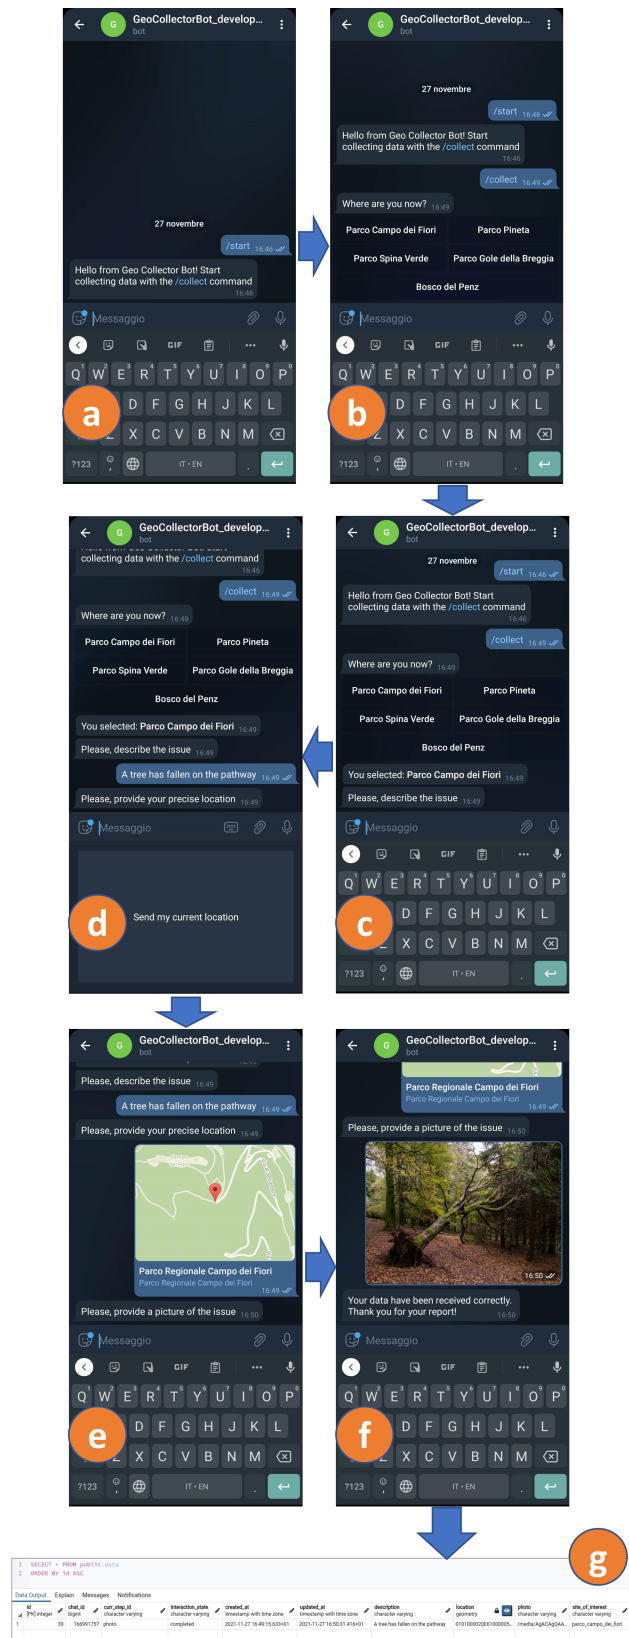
GeoCollectorBot_develop...
bot

27 novembre

/start 16:46

Hello from Geo Collector Bot! Start collecting data with the /collect command 16:46

Messaggio

GIF

Q W E R T Y U I O P
A S D F G H J K L
Z X C V B N M
?123 IT • EN

a

GeoCollectorBot_develop...
bot

27 novembre

/start 16:46

Hello from Geo Collector Bot! Start collecting data with the /collect command 16:46

/collect 16:49

Where are you now? 16:49

Parco Campo dei Fiori
Parco Pineta
Parco Spina Verde
Parco Gole della Breggia
Bosco del Penz

Messaggio

GIF

Q W E R T Y U I O P
D F G H J K L
X C V B N M
?123 IT • EN

b

GeoCollectorBot_develop...
bot

collecting data with the /collect command 16:46

/collect 16:49

Where are you now? 16:49

Parco Campo dei Fiori
Parco Pineta
Parco Spina Verde
Parco Gole della Breggia
Bosco del Penz

You selected: Parco Campo dei Fiori 16:49

Please, describe the issue 16:49

A tree has fallen on the pathway 16:49

Please, provide your precise location 16:49

Messaggio

Send my current location

d

GeoCollectorBot_develop...
bot

27 novembre

/start 16:46

Hello from Geo Collector Bot! Start collecting data with the /collect command 16:46

/collect 16:49

Where are you now? 16:49

Parco Campo dei Fiori
Parco Pineta
Parco Spina Verde
Parco Gole della Breggia
Bosco del Penz

You selected: Parco Campo dei Fiori 16:49

Please, describe the issue 16:49

Messaggio

GIF

Q W E R T Y U I O P
D F G H J K L
X C V B N M
?123 IT • EN

c

GeoCollectorBot_develop...
bot

Please, describe the issue 16:49

A tree has fallen on the pathway 16:49

Please, provide your precise location 16:49

Parco Regionale Campo dei Fiori
Parco Regionale Campo dei Fiori 16:49

Please, provide a picture of the issue 16:50

Messaggio

GIF

Q W E R T Y U I O P
D F G H J K L
X C V B N M
?123 IT • EN

e

GeoCollectorBot_develop...
bot

Parco Regionale Campo dei Fiori
Parco Regionale Campo dei Fiori 16:49

Please, provide a picture of the issue 16:50

16:50

Your data have been received correctly. Thank you for your report! 16:50

Messaggio

GIF

Q W E R T Y U I O P
D F G H J K L
X C V B N M
?123 IT • EN

f

1 SELECT * FROM public.data
2 ORDER BY id ASC

g

Data Output Explain Messages Notifications

| id [PK] integer | chat_id bigint | curr_step_id character varying | interaction_state character varying | created_at timestamp with time zone | updated_at timestamp with time zone | description character varying | location geometry | photo character varying | site_of_interest character varying |
|---|---|---|---|---|---|---|---|---|---|
| 1 39 | 1669917 57 | photo | completed | 2021-11-27 16:49:15.633+01 | 2021-11-27 16:50:31.416+01 | A tree has fallen on the pathway | 0101000020E61000005... | /media/AgACAgQAA... | parco_campo_dei_fiori |